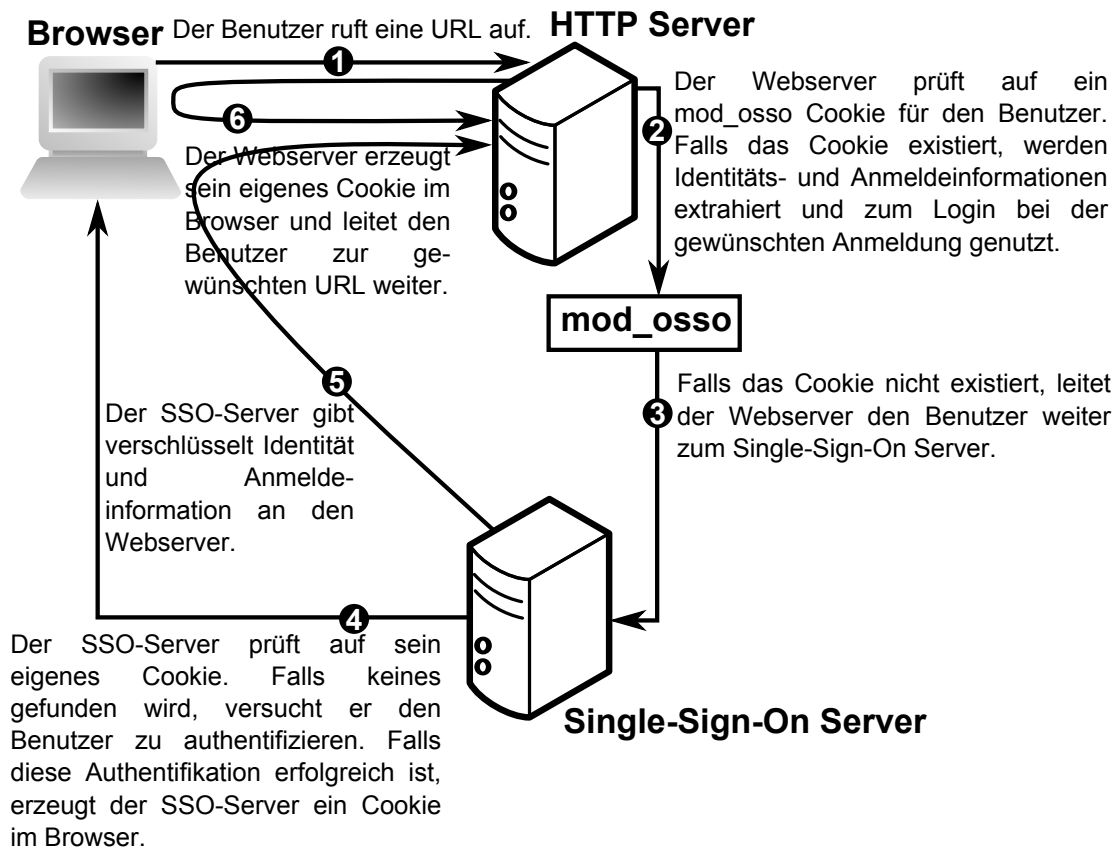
Browser

Der Benutzer ruft eine URL auf.

HTTP Server

1

Der Webserver prüft auf ein mod_osso Cookie für den Benutzer. Falls das Cookie existiert, werden Identitäts- und Anmeldeinformationen extrahiert und zum Login bei der gewünschten Anmeldung genutzt.

2

6

Der Webserver erzeugt sein eigenes Cookie im Browser und leitet den Benutzer zur gewünschten URL weiter.

mod_osso

5

Der SSO-Server gibt verschlüsselt Identität und Anmeldeinformation an den Webserver.

3

Falls das Cookie nicht existiert, leitet der Webserver den Benutzer weiter zum Single-Sign-On Server.

4

Der SSO-Server prüft auf sein eigenes Cookie. Falls keines gefunden wird, versucht er den Benutzer zu authentifizieren. Falls diese Authentifikation erfolgreich ist, erzeugt der SSO-Server ein Cookie im Browser.

Single-Sign-On Server